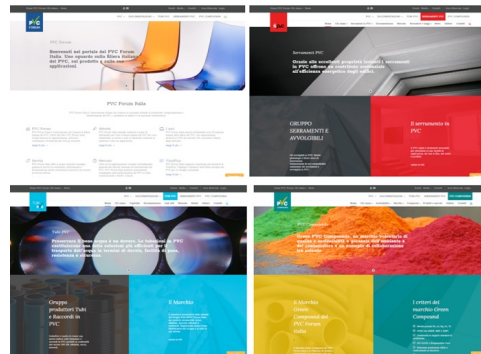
PVC Forum

Benvenuti nel portale del PVC Forum Italia. Uno sguardo sulla filiera italiana del PVC, sui prodotti e sulle sue applicazioni.

PVC Forum Italia

Serramenti PVC

Grazie alle eccellenti proprietà isolanti i serramenti in PVC offrono un contributo sostanziale all'efficienza energetica degli edifici.

GRUPPO SERRAMENTI E AVVOLGIBILI

Il serramento in PVC

Tubi PVC

Proteggono il bene acqua e ne danno. Le tubazioni in PVC contribuiscono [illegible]

Gruppo produttori Tubi e Raccordi in PVC

Il Marchio

Green Compound

Il Marchio Green Compound del PVC Forum Italia

I criteri del marchio Green Compound